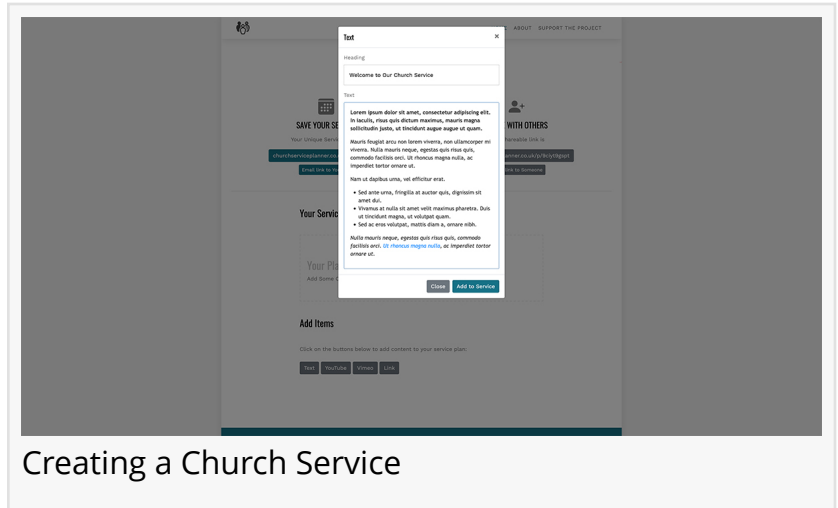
ABOUT SUPPORT THE PROJECT

Text ×

Heading

Welcome to Our Church Service

Text

Lorem ipsum dolor sit amet, consectetur adipiscing elit. In iaculis, risus quis dictum maximus, mauris magna sollicitudin justo, ut tincidunt augue augue ut quam.

Mauris feugiat arcu non lorem viverra, non ullamcorper mi viverra. Nulla mauris neque, egestas quis risus quis, commodo facilisis orci. Ut rhoncus magna nulla, ac imperdiet tortor ornare ut.

Nam ut dapibus urna, vel efficitur erat.

- Sed ante urna, fringilla at auctor quis, dignissim sit amet dui.
- Vivamus at nulla sit amet velit maximus pharetra. Duis ut tincidunt magna, ut volutpat quam.
- Sed ac eros volutpat, mattis diam a, ornare nibh.

Nulla mauris neque, egestas quis risus quis, commodo facilisis orci. Ut rhoncus magna nulla, ac imperdiet tortor ornare ut.

Close Add to Service

SAVE YOUR SE

Your Unique Servi

churchserviceplanner.co

Email link to Yo

WITH OTHERS

hareable link is

nner.co.uk/p/9cly1l8gpt

link to Someone

Your Servic

Your Pla

Add Some C

Add Items

Click on the buttons below to add content to your service plan

Text YouTube Vimeo Link

Creating a Church Service